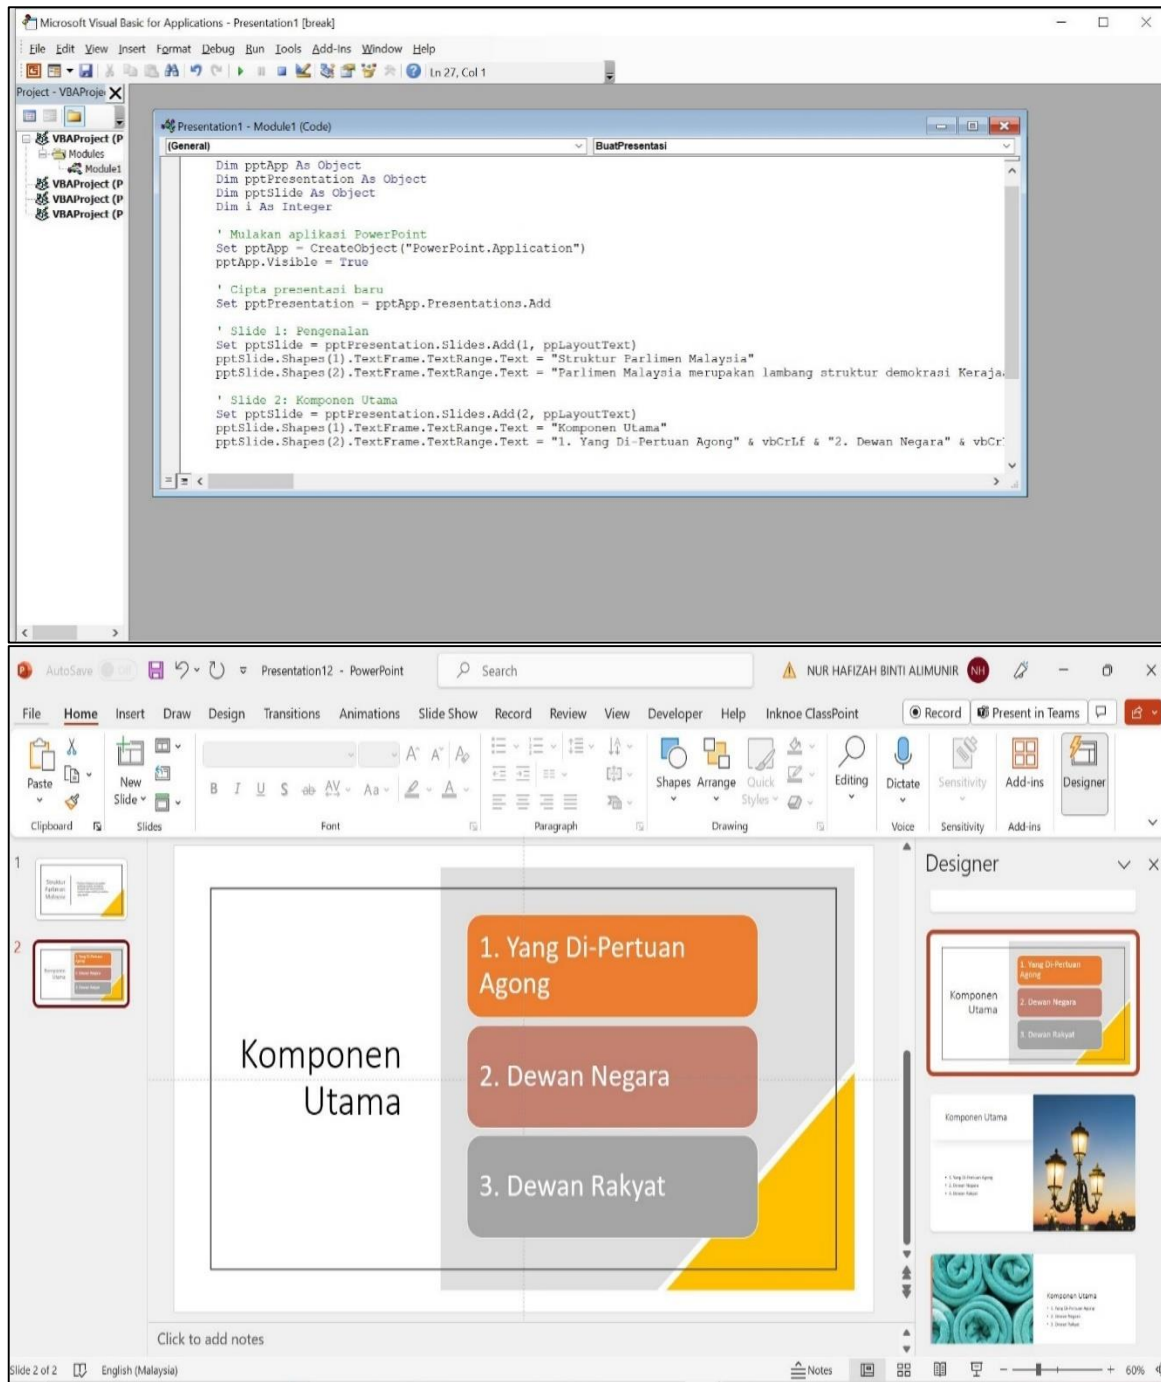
Microsoft Visual Basic for Applications - Presentation1 [break]

File Edit View Insert Format Debug Run Tools Add-Ins Window Help

Ln 27, Col 1

Project - VBAProje

VBAProject (P
Modules
Module1
VBAProject (P
VBAProject (P
VBAProject (P

Presentation1 - Module1 (Code)

(General)
BuatPresentasi

Dim pptApp As Object
Dim pptPresentation As Object
Dim pptSlide As Object
Dim i As Integer

' Mulakan aplikasi PowerPoint
Set pptApp = CreateObject("PowerPoint.Application")
pptApp.Visible = True

' Cipta presentasi baru
Set pptPresentation = pptApp.Presentations.Add

' Slide 1: Pengenalan
Set pptSlide = pptPresentation.Slides.Add(1, ppLayoutText)
pptSlide.Shapes(1).TextFrame.TextRange.Text = "Struktur Parlimen Malaysia"
pptSlide.Shapes(2).TextFrame.TextRange.Text = "Parlimen Malaysia merupakan lambang struktur demokrasi Keraja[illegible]

' Slide 2: Komponen Utama
Set pptSlide = pptPresentation.Slides.Add(2, ppLayoutText)
pptSlide.Shapes(1).TextFrame.TextRange.Text = "Komponen Utama"
pptSlide.Shapes(2).TextFrame.TextRange.Text = "1. Yang Di-Pertuan Agong" & vbCrLf & "2. Dewan Negara" & vbCr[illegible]

AutoSave Off Presentation12 - PowerPoint Search NUR HAFIZAH BINTI ALIMUNIR NH

File Home Insert Draw Design Transitions Animations Slide Show Record Review View Developer Help Inknoe ClassPoint Record Present in Teams

Paste Clipboard New Slide Slides Font Paragraph Shapes Arrange Quick Styles Drawing Editing Dictate Voice Sensitivity Sensitivity Add-ins Add-ins Designer

1
2

Komponen Utama

1. Yang Di-Pertuan Agong

2. Dewan Negara

3. Dewan Rakyat

Designer

Komponen Utama
1. Yang Di-Pertuan Agong
2. Dewan Negara
3. Dewan Rakyat

Komponen Utama

Komponen Utama

Click to add notes

Slide 2 of 2 English (Malaysia) Notes 60%